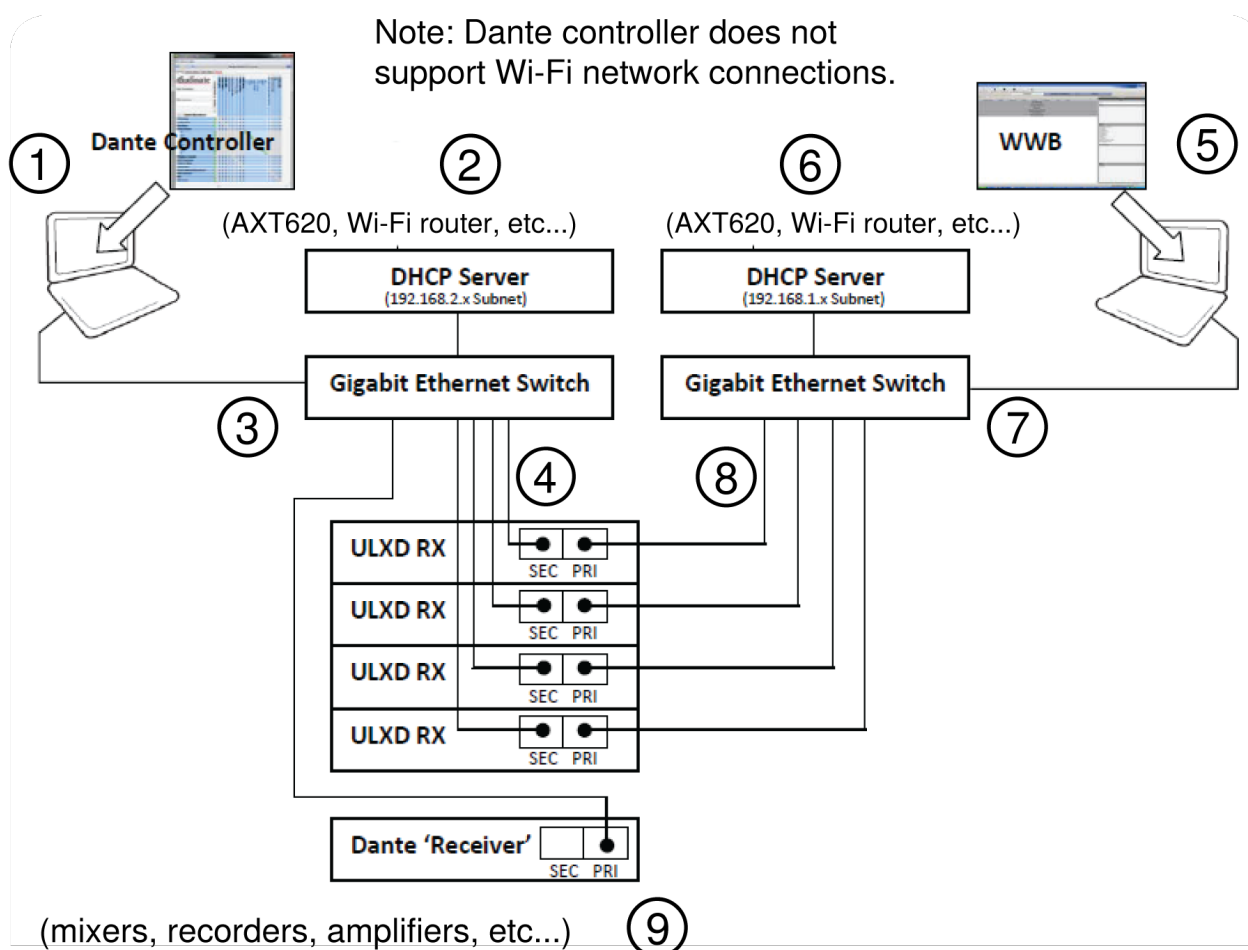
Note: Dante controller does not support Wi-Fi network connections.

1

Dante Controller

2

(AXT620, Wi-Fi router, etc...)

DHCP Server
(192.168.2.x Subnet)

Gigabit Ethernet Switch

3

4

6

(AXT620, Wi-Fi router, etc...)

DHCP Server
(192.168.1.x Subnet)

Gigabit Ethernet Switch

7

8

WWB

5

ULXD RX
SEC PRI

ULXD RX
SEC PRI

ULXD RX
SEC PRI

ULXD RX
SEC PRI

Dante 'Receiver'
SEC PRI

(mixers, recorders, amplifiers, etc...)

9